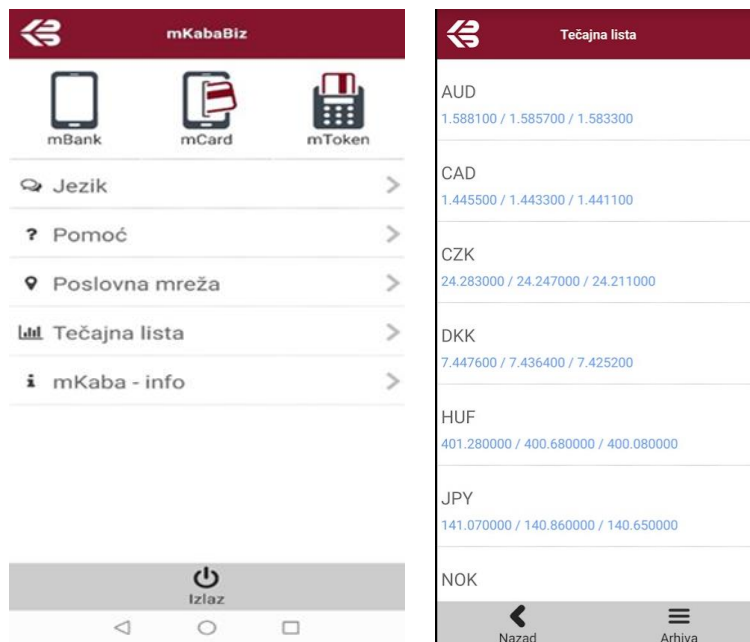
mKabaBiz

mBank
mCard
mToken

Jezik
Pomoć
Poslovna mreža
Tečajna lista
mKaba - info

Izlaz

Tečajna lista

AUD
1.588100 / 1.585700 / 1.583300

CAD
1.445500 / 1.443300 / 1.441100

CZK
24.283000 / 24.247000 / 24.211000

DKK
7.447600 / 7.436400 / 7.425200

HUF
401.280000 / 400.680000 / 400.080000

JPY
141.070000 / 140.860000 / 140.650000

NOK

Nazad
Arhiva